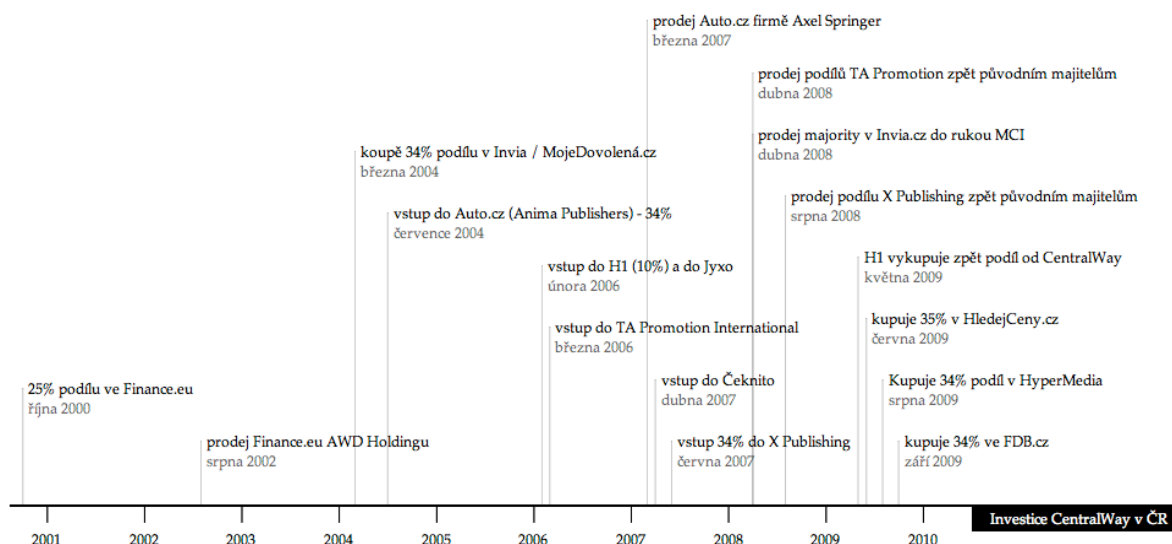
prodej Auto.cz firmě Axel Springer
března 2007

prodej podílů TA Promotion zpět původním majitelům
dubna 2008

prodej majority v Invia.cz do rukou MCI
dubna 2008

koupě 34% podílu v Invia / MojeDovolená.cz
března 2004

prodej podílu X Publishing zpět původním majitelům
srpna 2008

vstup do Auto.cz (Anima Publishers) - 34%
července 2004

H1 vykupuje zpět podíl od CentralWay
května 2009

vstup do H1 (10%) a do Jyxo
února 2006

kupuje 35% v HledejCeny.cz
června 2009

vstup do TA Promotion International
března 2006

vstup do Čeknito
dubna 2007

Kupuje 34% podíl v HyperMedia
srpna 2009

25% podílu ve Finance.eu
října 2000

prodej Finance.eu AWD Holdingu
srpna 2002

vstup 34% do X Publishing
června 2007

kupuje 34% ve FDB.cz
září 2009

Investice CentralWay v ČR

2001 2002 2003 2004 2005 2006 2007 2008 2009 2010